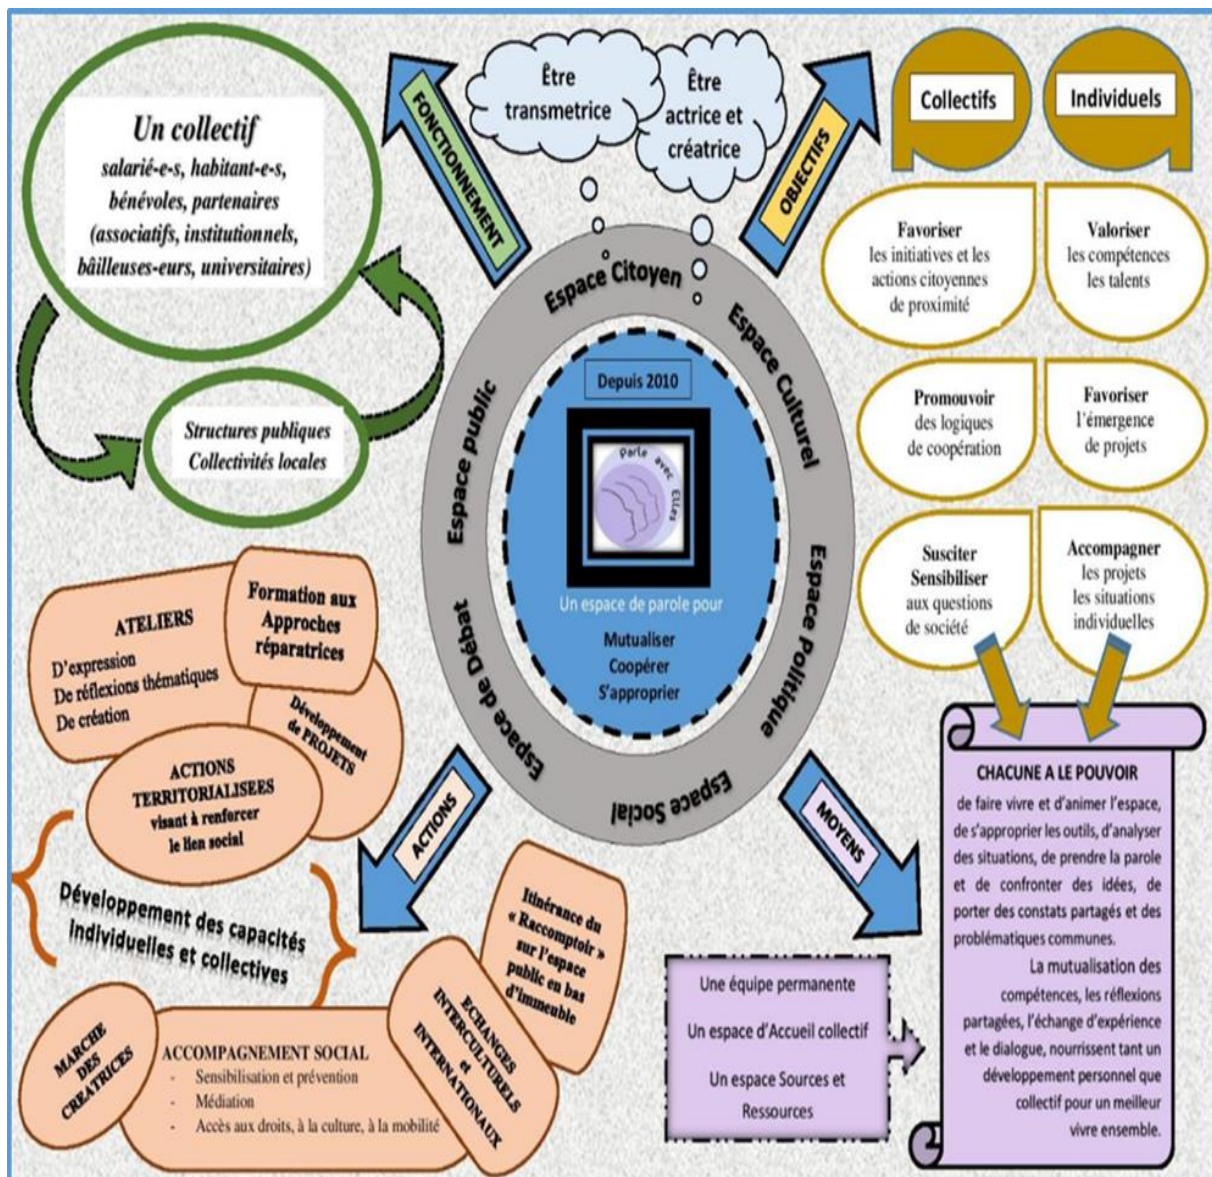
Un collectif
salarié-e-s, habitant-e-s, bénévoles, partenaires (associatifs, institutionnels, bâilleuses-eurs, universitaires)

Structures publiques
Collectivités locales

FONCTIONNEMENT

Être transmetrice

Être actrice et créatrice

OBJECTIFS

Collectifs

Individuels

Favoriser
les initiatives et les actions citoyennes de proximité

Valoriser
les compétences
les talents

Promouvoir
des logiques de coopération

Favoriser
l'émergence de projets

Susciter
Sensibiliser
aux questions de société

Accompagner
les projets
les situations individuelles

Espace Citoyen
Espace Culturel
Espace Politique
Espace Social
Espace de Débat
Espace public

Depuis 2010

Parle avec Elles

Un espace de parole pour
Mutualiser
Coopérer
S'approprier

ATELIERS
D'expression
De réflexions thématiques
De création

Formation aux Approches réparatrices

Développement de PROJETS

ACTIONS TERRITORIALISEES
visant à renforcer le lien social

Développement des capacités individuelles et collectives

ACTIONS

Itinérance du « Raccomptoir » sur l'espace public en bas d'immeuble

ECHANGES INTERCULTURELS et INTERNATIONAUX

MARCHE DES CREATRICES

ACCOMPAGNEMENT SOCIAL
- Sensibilisation et prévention
- Médiation
- Accès aux droits, à la culture, à la mobilité

MOYENS

Une équipe permanente
Un espace d'Accueil collectif
Un espace Sources et Ressources

CHACUNE A LE POUVOIR
de faire vivre et d'animer l'espace, de s'approprier les outils, d'analyser des situations, de prendre la parole et de confronter des idées, de porter des constats partagés et des problématiques communes.
La mutualisation des compétences, les réflexions partagées, l'échange d'expérience et le dialogue, nourrissent tant un développement personnel que collectif pour un meilleur vivre ensemble.